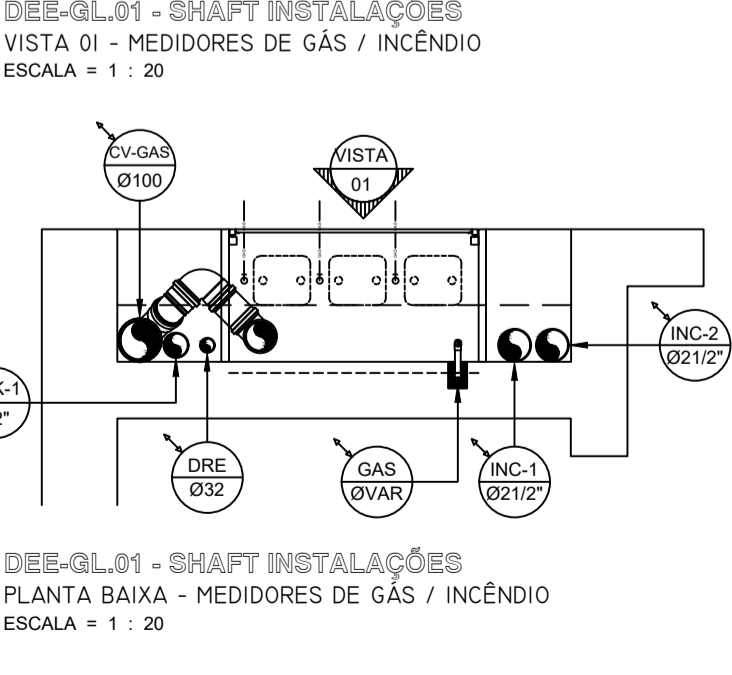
DEE-GL.01 - SHAFT INSTALAÇÕES
VISTA 01 - MEDIDORES DE GÁS / INCÊNDIO
ESCALA = 1 : 20

CV-GAS
Ø100

VISTA
01

INC-2
Ø21/2"

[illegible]K-1
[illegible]2"

DRE
Ø32

GAS
ØVAR

INC-1
Ø21/2"

DEE-GL.01 - SHAFT INSTALAÇÕES
PLANTA BAIXA - MEDIDORES DE GÁS / INCÊNDIO
ESCALA = 1 : 20